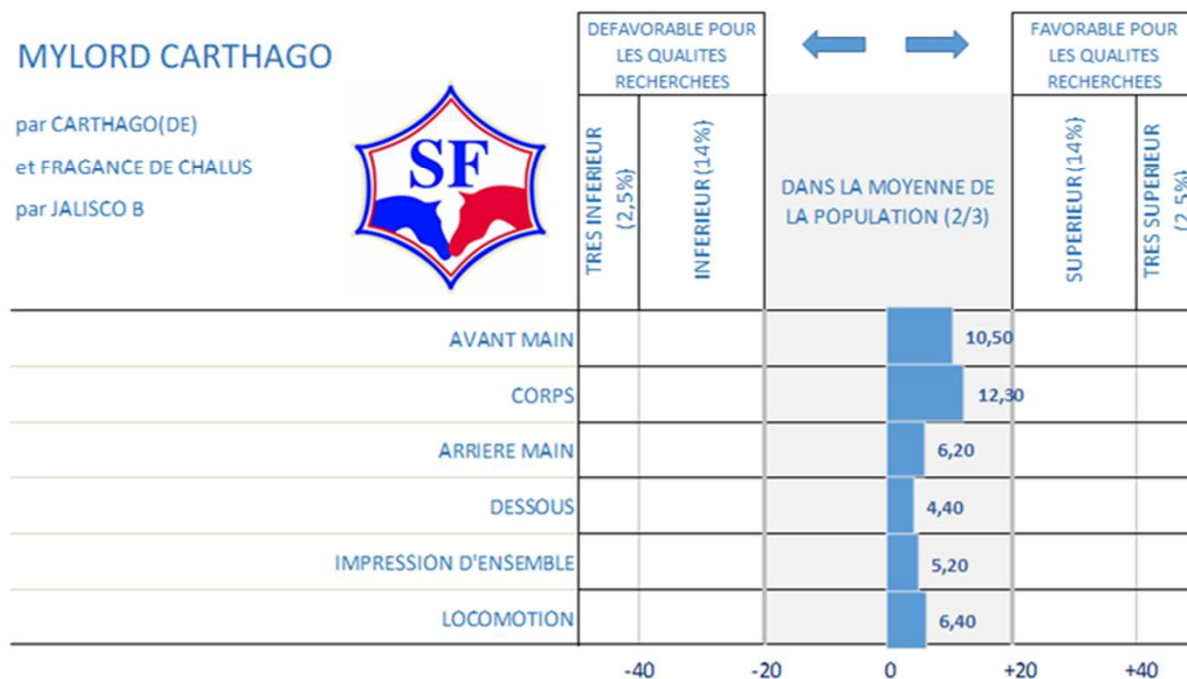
MYLORD CARTHAGO

par CARTHAGO(DE)

et FRAGANCE DE CHALUS

par JALISCO B

SF

DEFAVORABLE POUR LES QUALITES RECHERCHEES

FAVORABLE POUR LES QUALITES RECHERCHEES

TRES INFERIEUR (2,5%)

INFERIEUR (14%)

DANS LA MOYENNE DE LA POPULATION (2/3)

SUPERIEUR (14%)

TRES SUPERIEUR (2,5%)

| | | |
|---|---|---|
| AVANT MAIN | 10,50 |
| CORPS | 12,30 |
| ARRIERE MAIN | 6,20 |
| DESSOUS | 4,40 |
| IMPRESSION D'ENSEMBLE | 5,20 |
| LOCOMOTION | 6,40 |

-40 -20 0 +20 +40